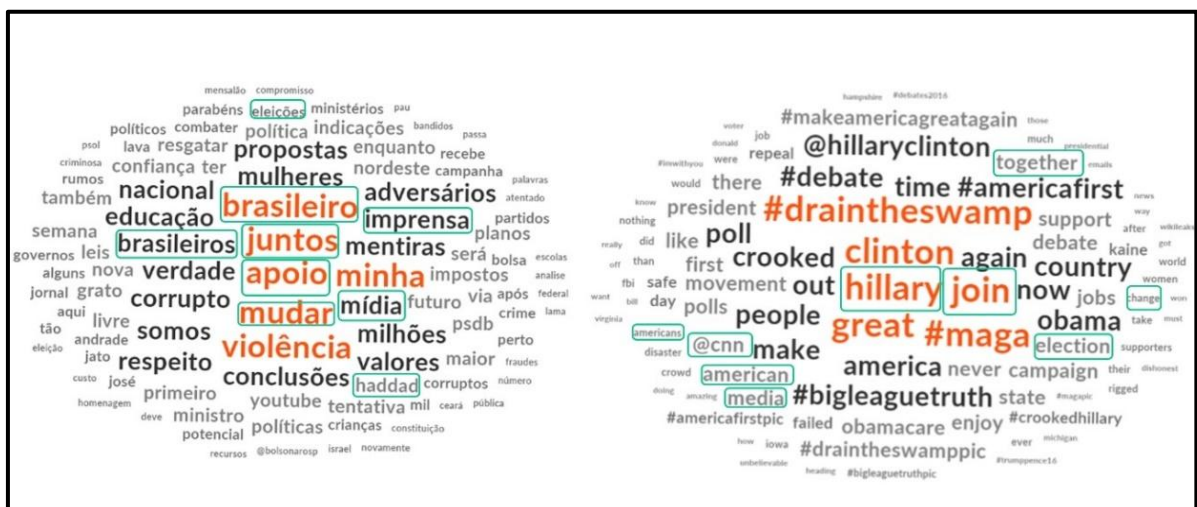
mensalão compromisso
parabéns eleições ministérios pau
políticos combater política indicações bandidos
psol lava resgatar enquanto passa
criminosa confiança ter recebe
propostas
rumos mulheres nordeste campanha
também nacional adversários palavras
brasileiro atentado
educação imprensa partidos
semana juntos
governos leis brasileiros mentiras será planos
alguns nova apoio minha escolas
verdade impostos bolsa
jornal grato analise
corrupto futuro via após federal
aqui mudar mídia
livre crime lama
tão somos milhões psdb
andrade perto
eleição violência
respeito valores maior fraudes
jato
custo josé conclusões haddad corruptos número
primeiro
homenagem deve ministro youtube tentativa mil ceará pública
potencial políticas crianças constituição
recursos @bolsonarosp israel novamente

hampshire #debates2016
voter #makeamericagreatagain those
job much
donald @hillaryclinton presidential
#imwithyou were repeal together emails
would there #debate time #americafirst news
know president #draintheswamp support way
nothing after wikileaks
really did like poll debate kaine got
off than first crooked clinton again country world
fbi safe movement out women
bill hillary join now
want day polls jobs change won
people great #maga
virginia obama take must
americans make
disaster @cnn america election supporters
crowd american never campaign their dishonest
doing amazing media #bigleaguetruth state #magapic rigged
#americafirstpic failed obamacare enjoy #crookedhillary
how iowa #draintheswamppic ever michigan
unbelievable #trumppence16
heading #bigleaguetruthpic